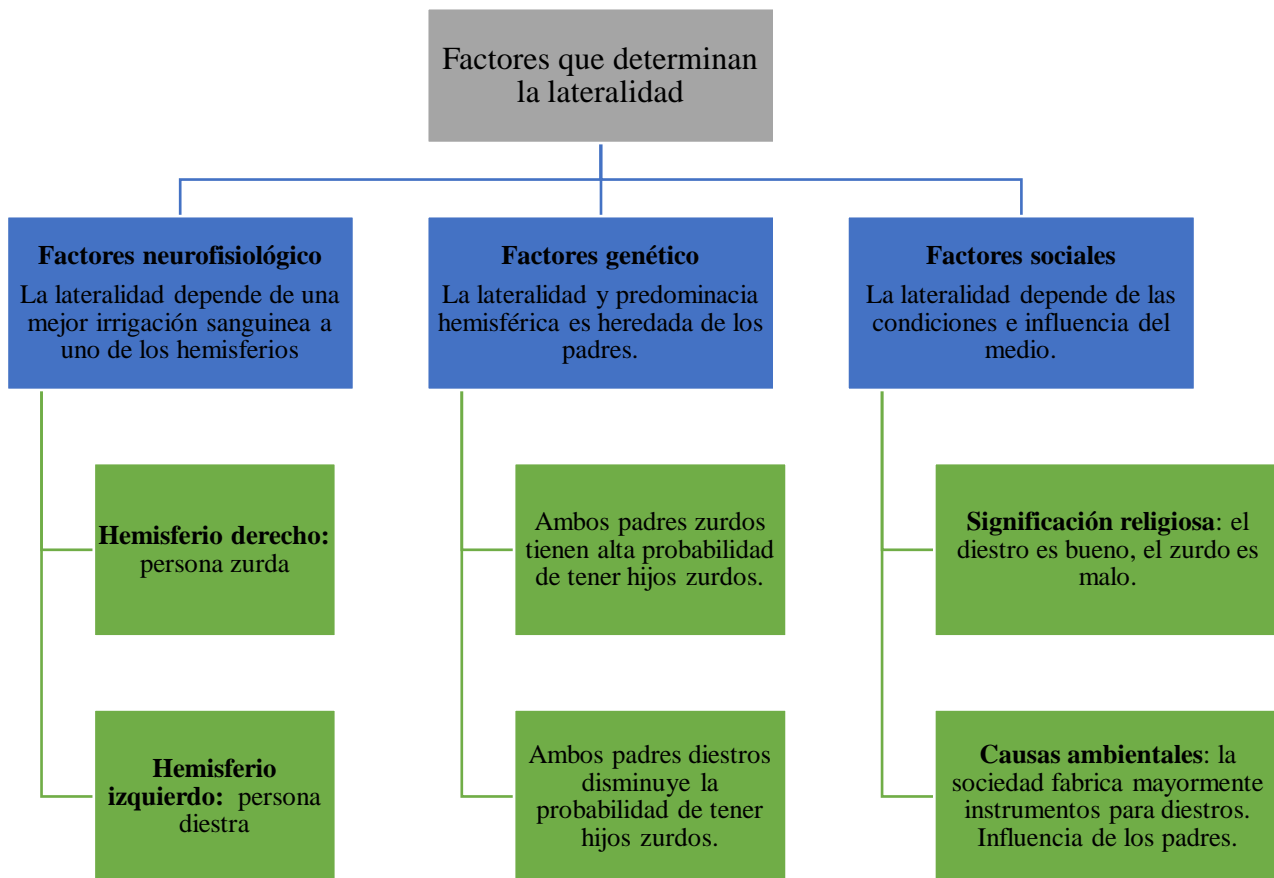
Factores que determinan la lateralidad

**Factores neurofisiológico**
La lateralidad depende de una mejor irrigación sanguinea a uno de los hemisferios

**Hemisferio derecho:** persona zurda

**Hemisferio izquierdo:** persona diestra

**Factores genético**
La lateralidad y predominacia hemisférica es heredada de los padres.

Ambos padres zurdos tienen alta probabilidad de tener hijos zurdos.

Ambos padres diestros disminuye la probabilidad de tener hijos zurdos.

**Factores sociales**
La lateralidad depende de las condiciones e influencia del medio.

**Significación religiosa**: el diestro es bueno, el zurdo es malo.

**Causas ambientales**: la sociedad fabrica mayormente instrumentos para diestros. Influencia de los padres.